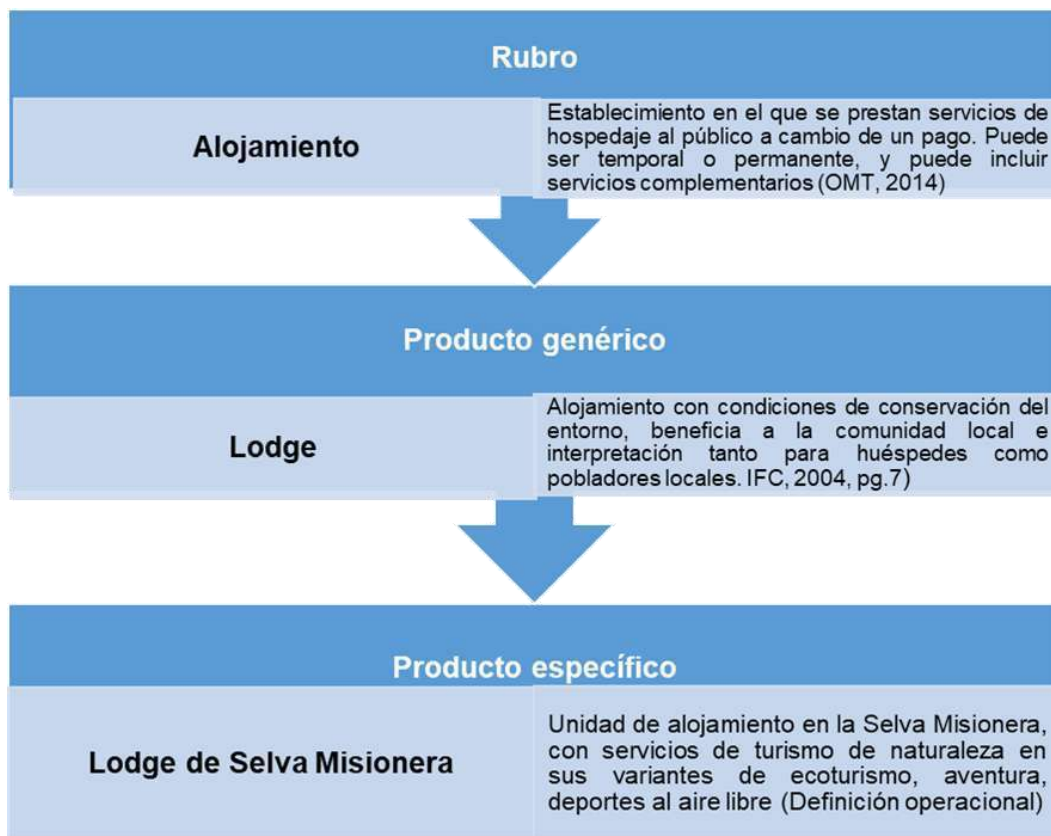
Rubro

Alojamiento

Establecimiento en el que se prestan servicios de hospedaje al público a cambio de un pago. Puede ser temporal o permanente, y puede incluir servicios complementarios (OMT, 2014)

Producto genérico

Lodge

Alojamiento con condiciones de conservación del entorno, beneficia a la comunidad local e interpretación tanto para huéspedes como pobladores locales. IFC, 2004, pg.7)

Producto específico

Lodge de Selva Misionera

Unidad de alojamiento en la Selva Misionera, con servicios de turismo de naturaleza en sus variantes de ecoturismo, aventura, deportes al aire libre (Definición operacional)